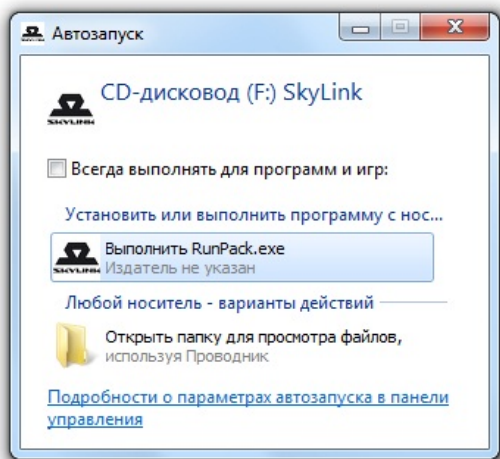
Автозапуск

CD-дисковод (F:) SkyLink

SKYLINK

Всегда выполнять для программ и игр:

Установить или выполнить программу с нос...

Выполнить RunPack.exe
Издатель не указан

SKYLINK

Любой носитель - варианты действий

Открыть папку для просмотра файлов, используя Проводник

Подробности о параметрах автозапуска в панели управления